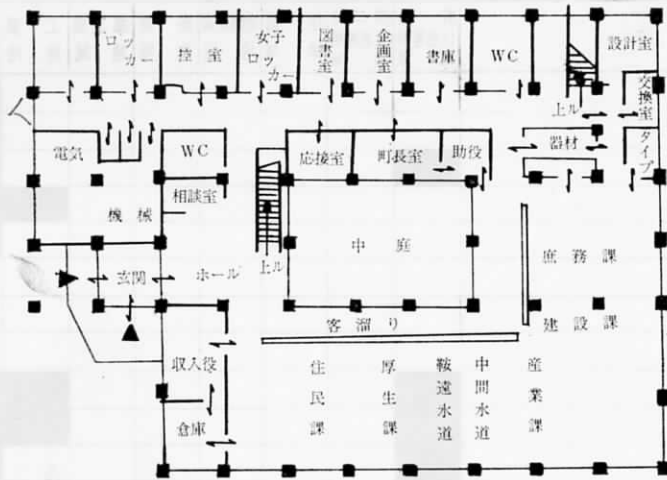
ロッカー
控室
女子ロッカー
図書室
企画室
書庫
WC
設計室
交換室
タイプ
上ル
器材
電気
WC
応接室
町長室
助役
相談室
機械
中庭
庶務課
上ル
玄関
ホール
客溜り
建設課
収入役
住民課
厚生課
鞍遠水道
中間水道
産業課
倉庫